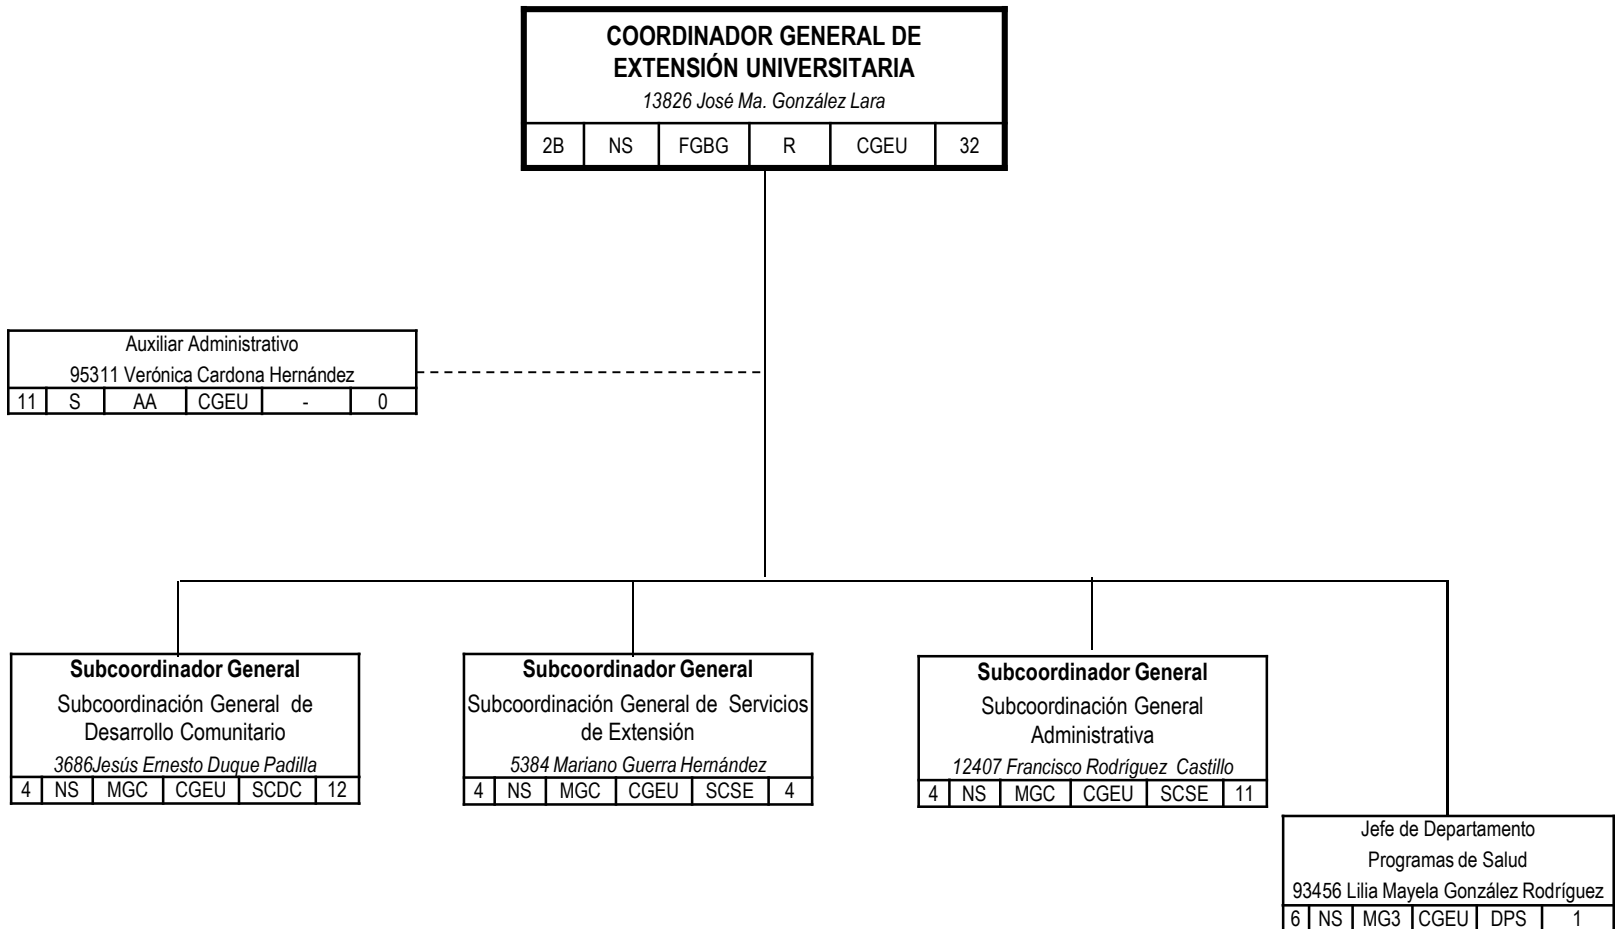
COORDINADOR GENERAL DE EXTENSIÓN UNIVERSITARIA
13826 José Ma. González Lara

| 2B | NS | FGBG | R | CGEU | 32 |
|---|---|---|---|---|---|

Auxiliar Administrativo
95311 Verónica Cardona Hernández

| 11 | S | AA | CGEU | - | 0 |
|---|---|---|---|---|---|

Subcoordinador General
Subcoordinación General de Desarrollo Comunitario
3686Jesús Ernesto Duque Padilla

| 4 | NS | MGC | CGEU | SCDC | 12 |
|---|---|---|---|---|---|

Subcoordinador General
Subcoordinación General de Servicios de Extensión
5384 Mariano Guerra Hernández

| 4 | NS | MGC | CGEU | SCSE | 4 |
|---|---|---|---|---|---|

Subcoordinador General
Subcoordinación General Administrativa
12407 Francisco Rodríguez Castillo

| 4 | NS | MGC | CGEU | SCSE | 11 |
|---|---|---|---|---|---|

Jefe de Departamento
Programas de Salud
93456 Lilia Mayela González Rodríguez

| 6 | NS | MG3 | CGEU | DPS | 1 |
|---|---|---|---|---|---|